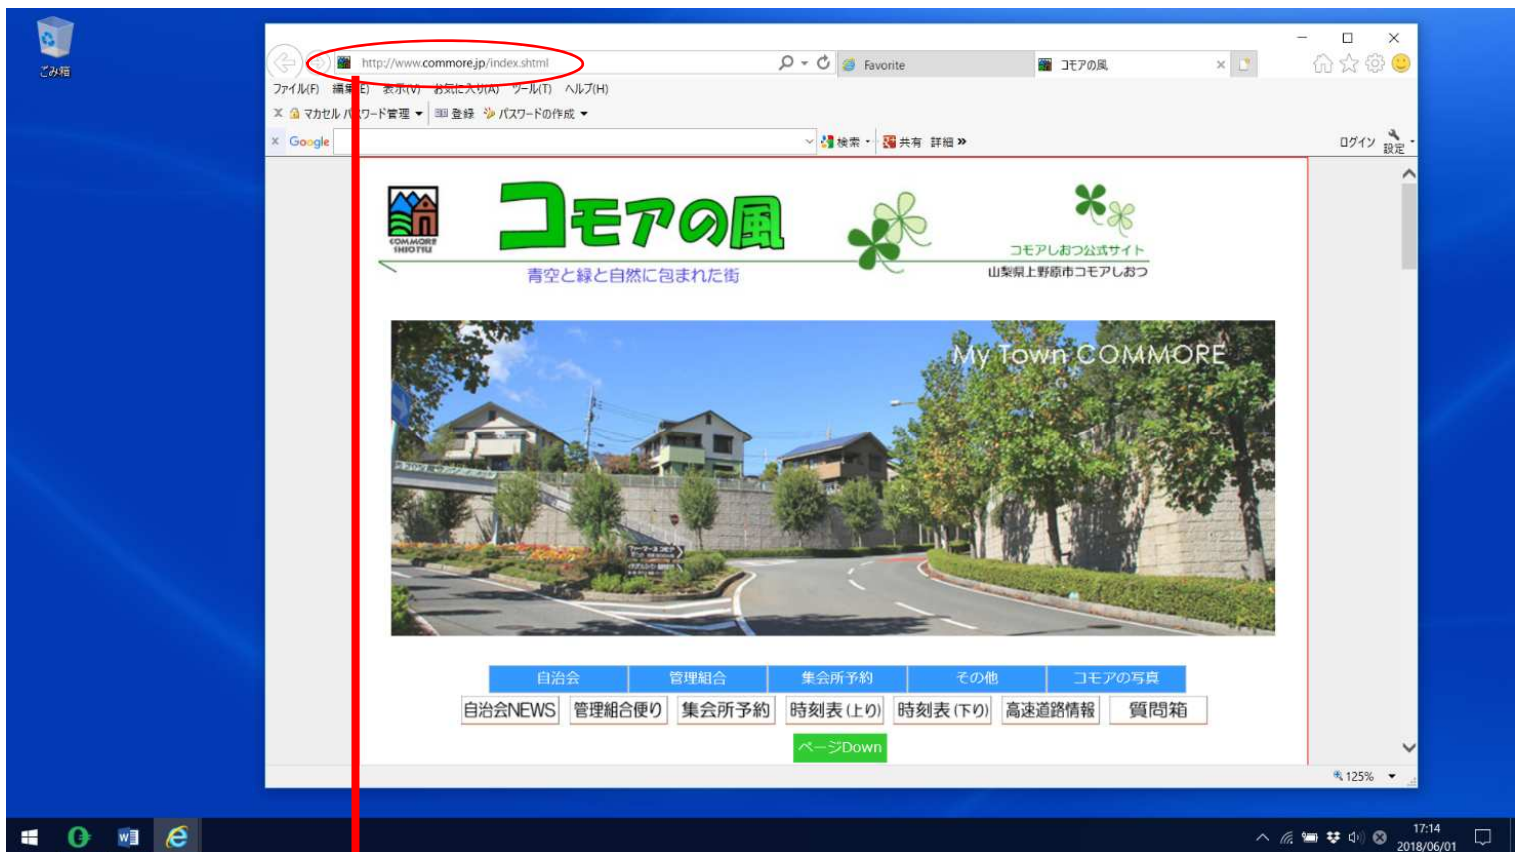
ごみ箱

http://www.commore.jp/index.shtml
Favorite
コモアの風

ファイル(F) 編集(E) 表示(V) お気に入り(A) ツール(T) ヘルプ(H)
マカセル パスワード管理 登録 パスワードの作成
Google
検索 共有 詳細 »
ログイン 設定

COMMORE SHIOTSU
コモアの風
コモアしおつ公式サイト
青空と緑と自然に包まれた街
山梨県上野原市コモアしおつ

My Town COMMORE

| 自治会 | 管理組合 | 集会所予約 | その他 | コモアの写真 |
|---|---|---|---|---|

| 自治会NEWS | 管理組合便り | 集会所予約 | 時刻表(上り) | 時刻表(下り) | 高速道路情報 | 質問箱 |
|---|---|---|---|---|---|---|

ページDown

125%

17:14
2018/06/01